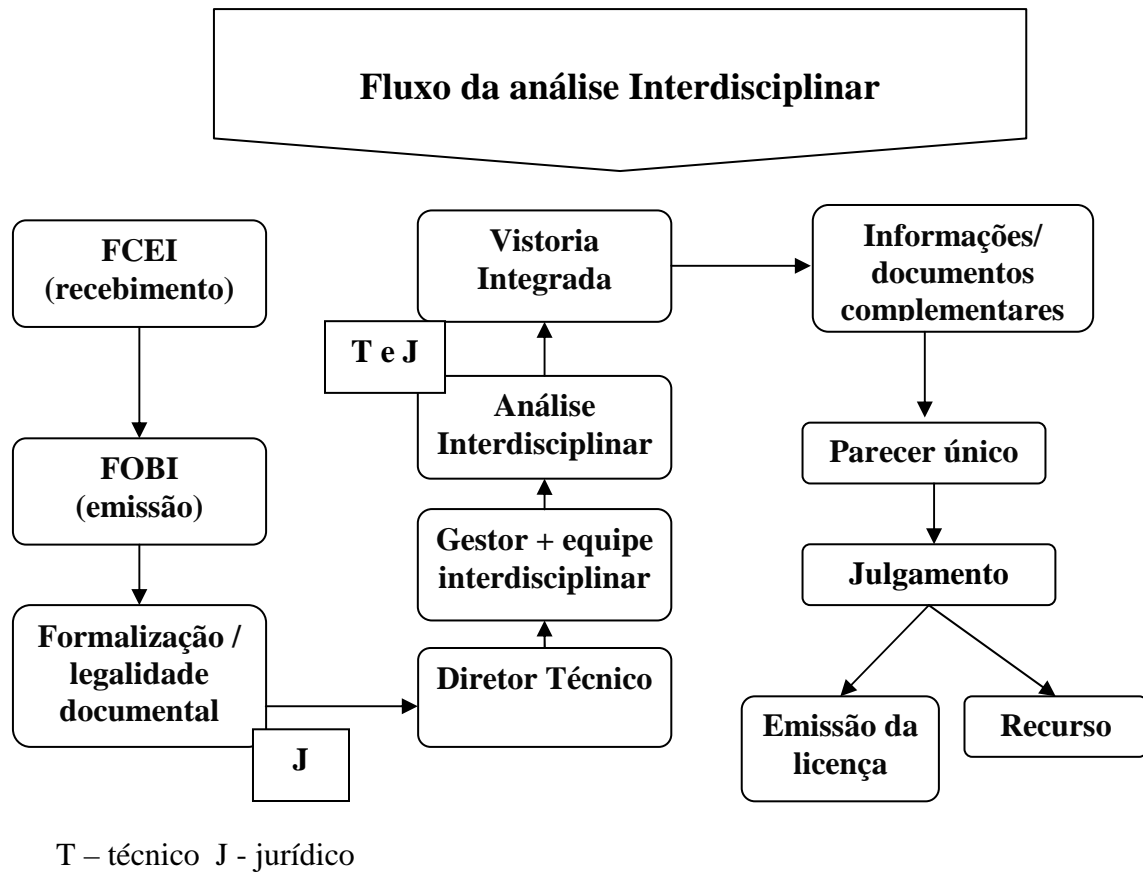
Fluxo da análise Interdisciplinar

FCEI (recebimento)

FOBI (emissão)

Formalização / legalidade documental

J

Diretor Técnico

Gestor + equipe interdisciplinar

Análise Interdisciplinar

T e J

Vistoria Integrada

Informações/ documentos complementares

Parecer único

Julgamento

Emissão da licença

Recurso

T – técnico J - jurídico